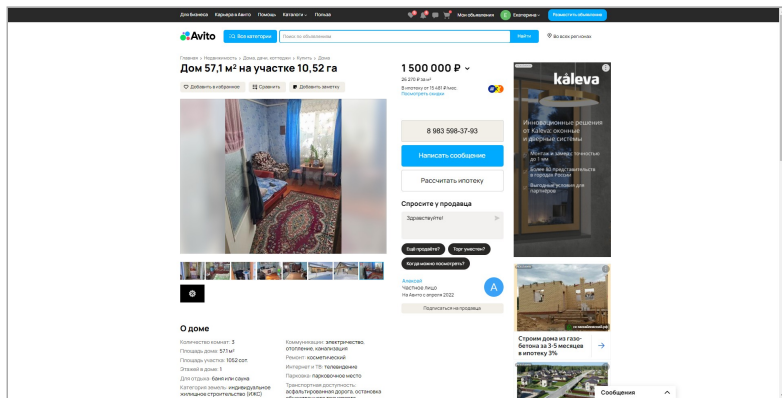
Для бизнеса Карьера в Авито Помощь Каталоги Польза Мои объявления Екатерина Разместить объявление

Avito Все категории Поиск по объявлениям Найти Во всех регионах

Главная › Недвижимость › Дома, дачи, коттеджи › Купить › Дома

Дом 57,1 м² на участке 10,52 га

Добавить в избранное Сравнить Добавить заметку

1 500 000 ₽
26 270 ₽ за м²
В ипотеку от 15 481 ₽/мес
Посмотреть скидки

8 983 598-37-93

Написать сообщение

Рассчитать ипотеку

Спросите у продавца

Здравствуйте!

Ещё продаёте? Торг уместен? Когда можно посмотреть?

Алексей
Частное лицо
На Авито с апреля 2022

Подписаться на продавца

kaleva
Инновационные решения от Kaleva: оконные и дверные системы
Монтаж и замер точностью до 1 мм
Более 60 представительств в городах России
Выгодные условия для партнеров

Строим дома из газобетона за 3-5 месяцев в ипотеку 3%

О доме

Количество комнат: 3
Площадь дома: 57.1 м²
Площадь участка: 1052 сот.
Этажей в доме: 1
Для отдыха: баня или сауна
Категория земель: индивидуальное жилищное строительство (ИЖС)

Коммуникации: электричество, отопление, канализация
Ремонт: косметический
Интернет и ТВ: телевидение
Парковка: парковочное место
Транспортная доступность: асфальтированная дорога, остановка

Сообщения